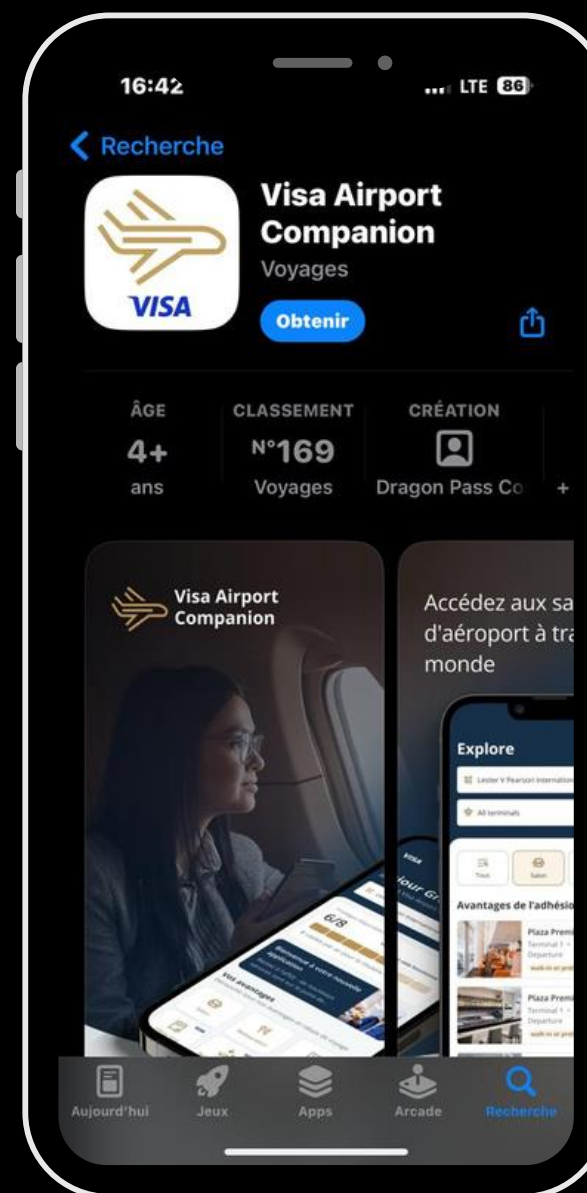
16:42

LTE 86

Recherche

VISA

Visa Airport Companion

Voyages

Obtenir

ÂGE
4+
ans

CLASSEMENT
N°169
Voyages

CRÉATION
Dragon Pass Co

+

Visa Airport Companion

Accédez aux sa d'aéroport à tra monde

Explore

Lester V Pearson Internation

All terminals

Tous

Salon

Avantages de l'adhésio

Plaza Premi
Terminal 1
Departure

Plaza Premi
Terminal 1
Departure

6/8

Vos avantages

Aujourd'hui

Jeux

Apps

Arcade

Recherche